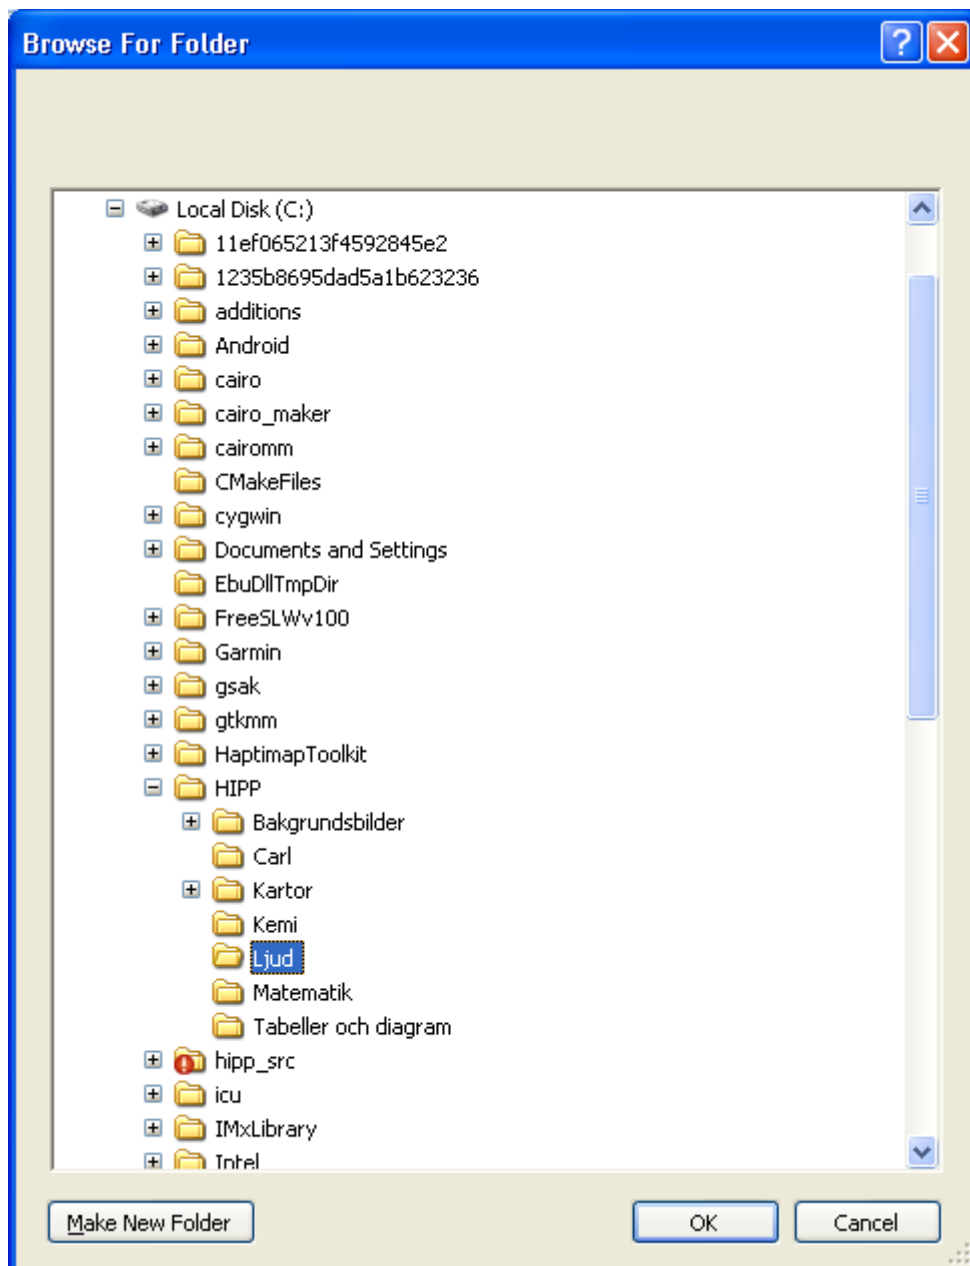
Browse For Folder

Local Disk (C:)
11ef065213f4592845e2
1235b8695dad5a1b623236
additions
Android
cairo
cairo_maker
cairomm
CMakeFiles
cygwin
Documents and Settings
EbuDllTmpDir
FreeSLWv100
Garmin
gsak
gtkmm
HaptimapToolkit
HIPP
Bakgrundsbilder
Carl
Kartor
Kemi
Ljud
Matematik
Tabeller och diagram
hipp_src
icu
IMxLibrary
Intel

Make New Folder
OK
Cancel